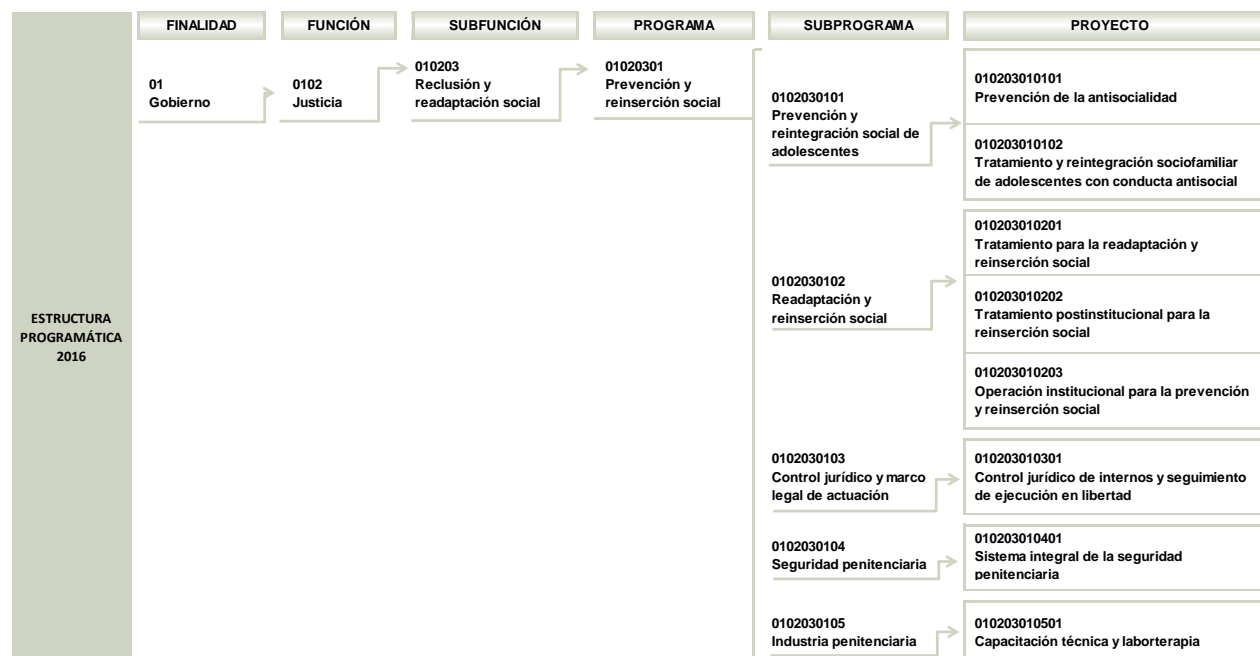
ESTRUCTURA PROGRAMÁTICA 2016

FINALIDAD

01
Gobierno

FUNCIÓN

0102
Justicia

SUBFUNCIÓN

010203
Reclusión y readaptación social

PROGRAMA

01020301
Prevención y reinserción social

SUBPROGRAMA

PROYECTO

0102030101
Prevención y reintegración social de adolescentes

010203010101
Prevención de la antisocialidad

010203010102
Tratamiento y reintegración sociofamiliar de adolescentes con conducta antisocial

0102030102
Readaptación y reinserción social

010203010201
Tratamiento para la readaptación y reinserción social

010203010202
Tratamiento postinstitucional para la reinserción social

010203010203
Operación institucional para la prevención y reinserción social

0102030103
Control jurídico y marco legal de actuación

010203010301
Control jurídico de internos y seguimiento de ejecución en libertad

0102030104
Seguridad penitenciaria

010203010401
Sistema integral de la seguridad penitenciaria

0102030105
Industria penitenciaria

010203010501
Capacitación técnica y laborterapia